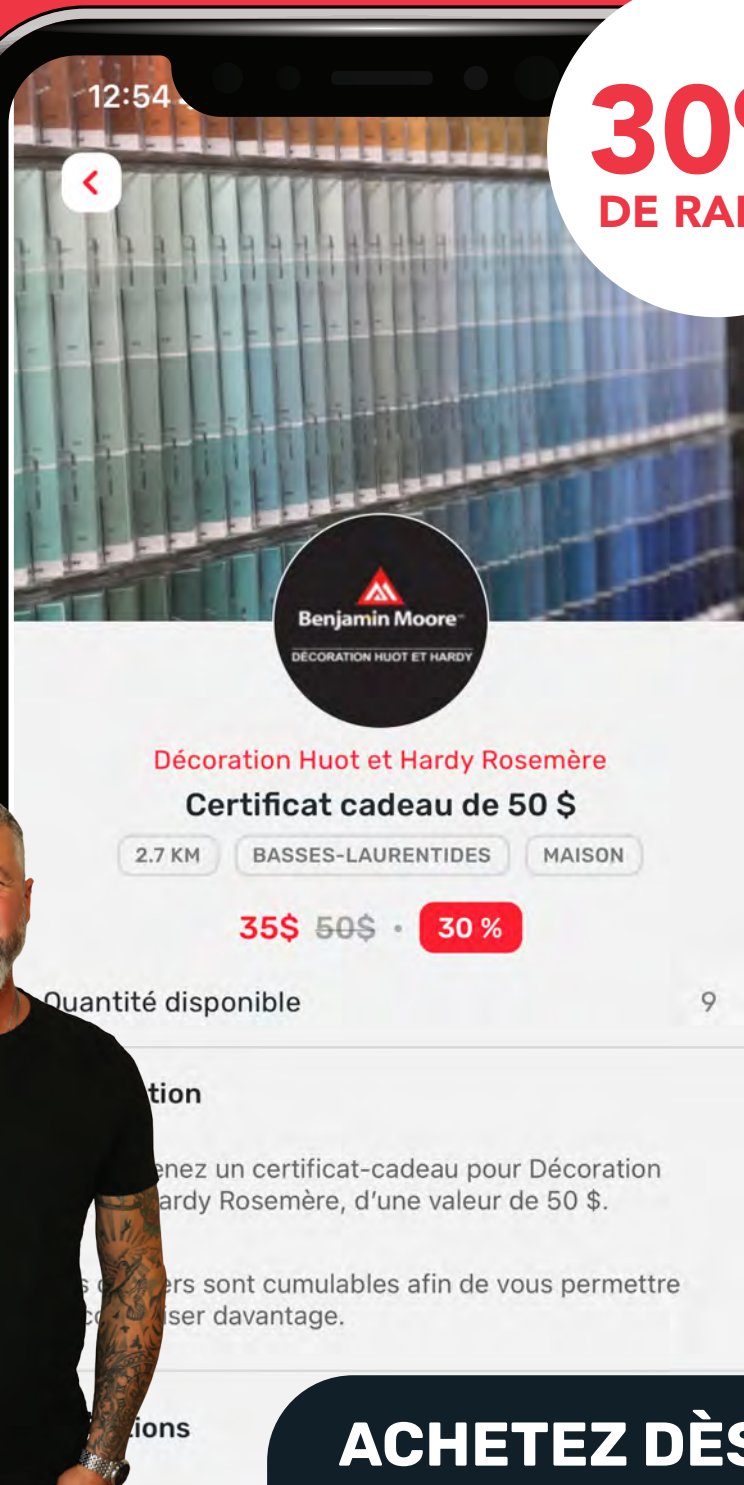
12:54

30

DE RA

Benjamin Moore

DÉCORATION HUOT ET HARDY

Décoration Huot et Hardy Rosemère

Certificat cadeau de 50 $

2.7 KM

BASSES-LAURENTIDES

MAISON

35$ 50$ · 30 %

Quantité disponible

9

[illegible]tion

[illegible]enez un certificat-cadeau pour Décoration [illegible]ardy Rosemère, d'une valeur de 50 $.

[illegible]ers sont cumulables afin de vous permettre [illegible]iser davantage.

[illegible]ions

ACHETEZ DÈS